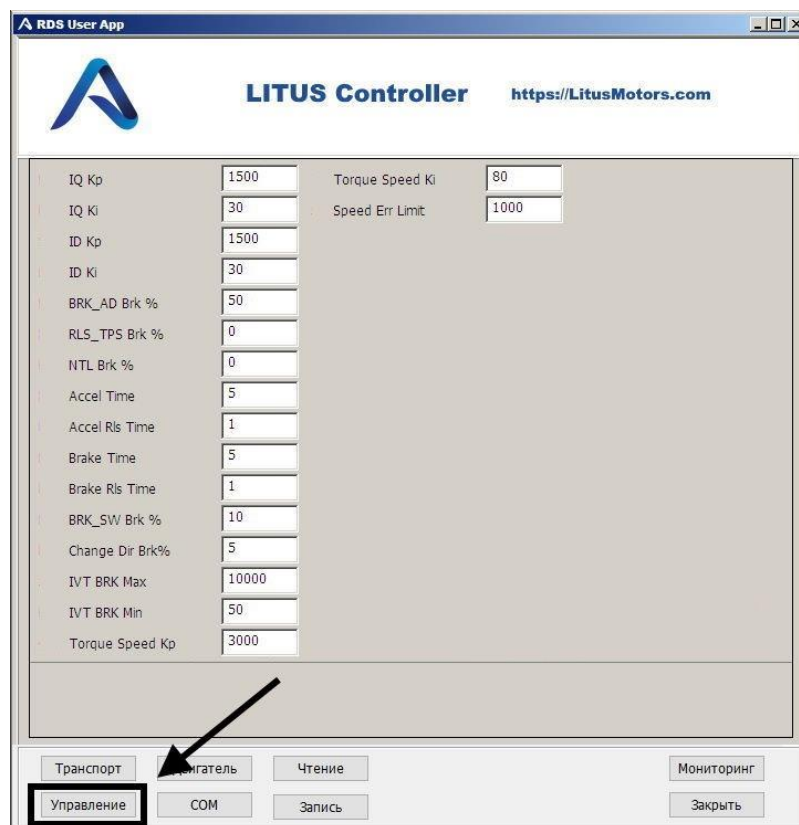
RDS User App

LITUS Controller https://LitusMotors.com

| | | | |
|---|---|---|---|
| IQ Kp | 1500 | Torque Speed Ki | 80 |
| IQ Ki | 30 | Speed Err Limit | 1000 |
| ID Kp | 1500 | | |
| ID Ki | 30 | | |
| BRK_AD Brk % | 50 | | |
| RLS_TPS Brk % | 0 | | |
| NTL Brk % | 0 | | |
| Accel Time | 5 | | |
| Accel Rls Time | 1 | | |
| Brake Time | 5 | | |
| Brake Rls Time | 1 | | |
| BRK_SW Brk % | 10 | | |
| Change Dir Brk% | 5 | | |
| IVT BRK Max | 10000 | | |
| IVT BRK Min | 50 | | |
| Torque Speed Kp | 3000 | | |

Транспорт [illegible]игатель Чтение Мониторинг
Управление COM Запись Закрыть